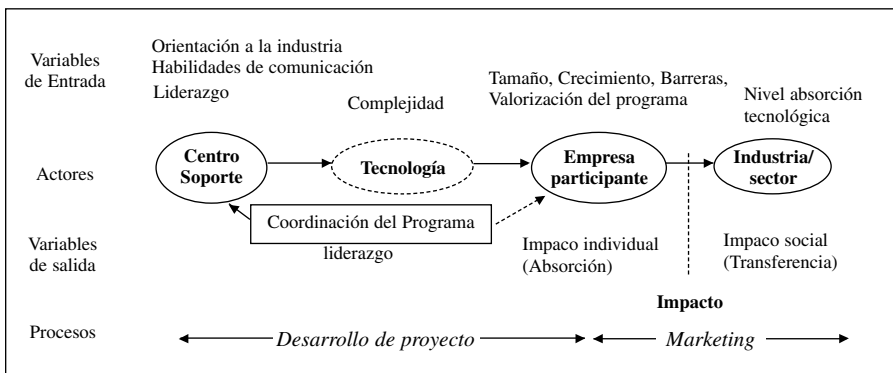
Variables de Entrada

Orientación a la industria
Habilidades de comunicación
Liderazgo

Complejidad

Tamaño, Crecimiento, Barreras, Valorización del programa

Nivel absorción tecnológica

Actores

Centro Soporte

Tecnología

Empresa participante

Industria/ sector

Coordinación del Programa

Variables de salida

liderazgo

Impaco individual (Absorción)

Impaco social (Transferencia)

Impacto

Procesos

Desarrollo de proyecto

Marketing